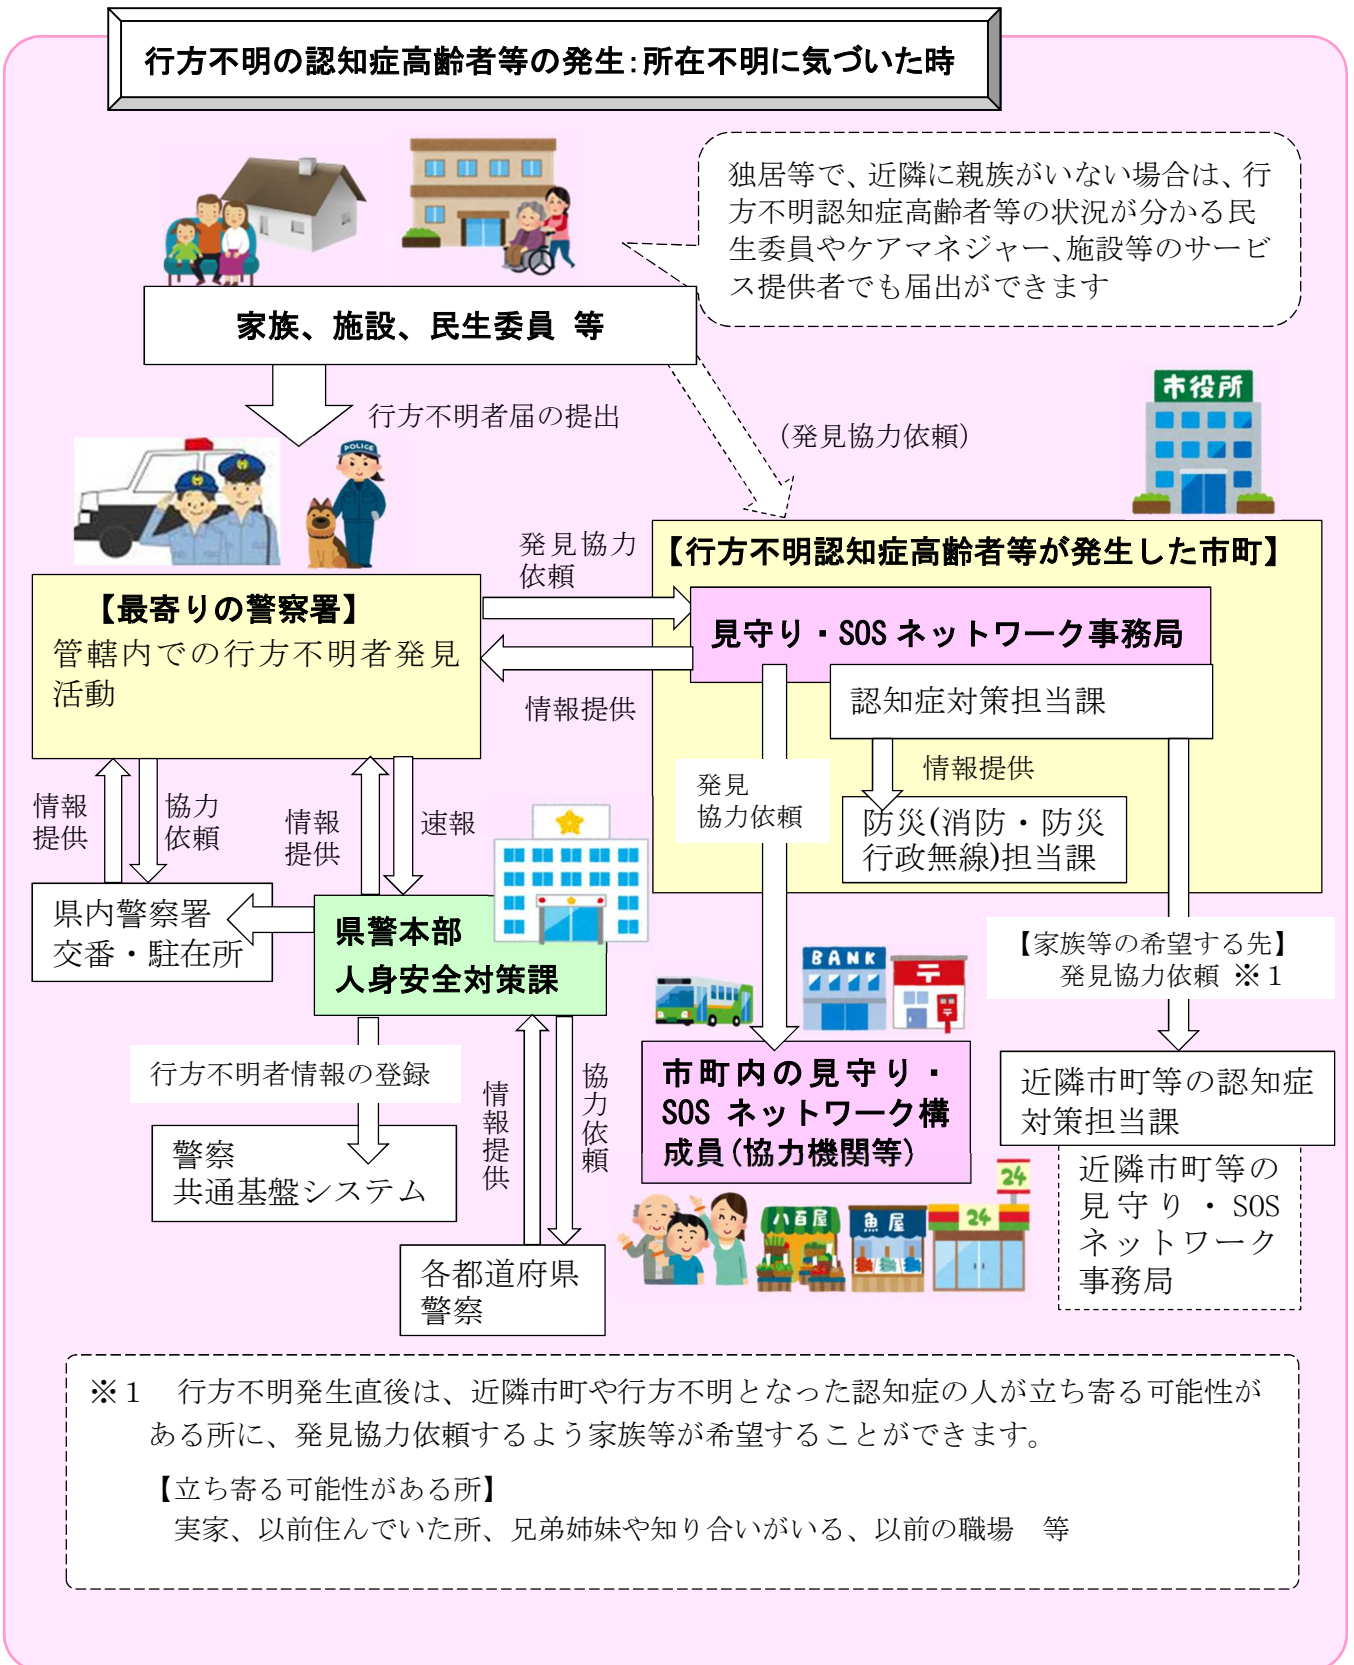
行方不明の認知症高齢者等の発生：所在不明に気づいた時

独居等で、近隣に親族がいない場合は、行方不明認知症高齢者等の状況が分かる民生委員やケアマネジャー、施設等のサービス提供者でも届出ができます

家族、施設、民生委員　等

行方不明者届の提出

（発見協力依頼）

市役所

POLICE

発見協力依頼

【行方不明認知症高齢者等が発生した市町】

【最寄りの警察署】
管轄内での行方不明者発見活動

見守り・SOSネットワーク事務局

情報提供

認知症対策担当課

情報提供

発見協力依頼

防災（消防・防災行政無線）担当課

情報提供

協力依頼

情報提供

速報

県内警察署
交番・駐在所

県警本部
人身安全対策課

【家族等の希望する先】
発見協力依頼　※１

BANK

行方不明者情報の登録

情報提供

協力依頼

市町内の見守り・SOSネットワーク構成員（協力機関等）

近隣市町等の認知症対策担当課

警察
共通基盤システム

24

近隣市町等の見守り・SOSネットワーク事務局

八百屋

魚屋

24

各都道府県警察

※１　行方不明発生直後は、近隣市町や行方不明となった認知症の人が立ち寄る可能性がある所に、発見協力依頼するよう家族等が希望することができます。

【立ち寄る可能性がある所】
実家、以前住んでいた所、兄弟姉妹や知り合いがいる、以前の職場　等